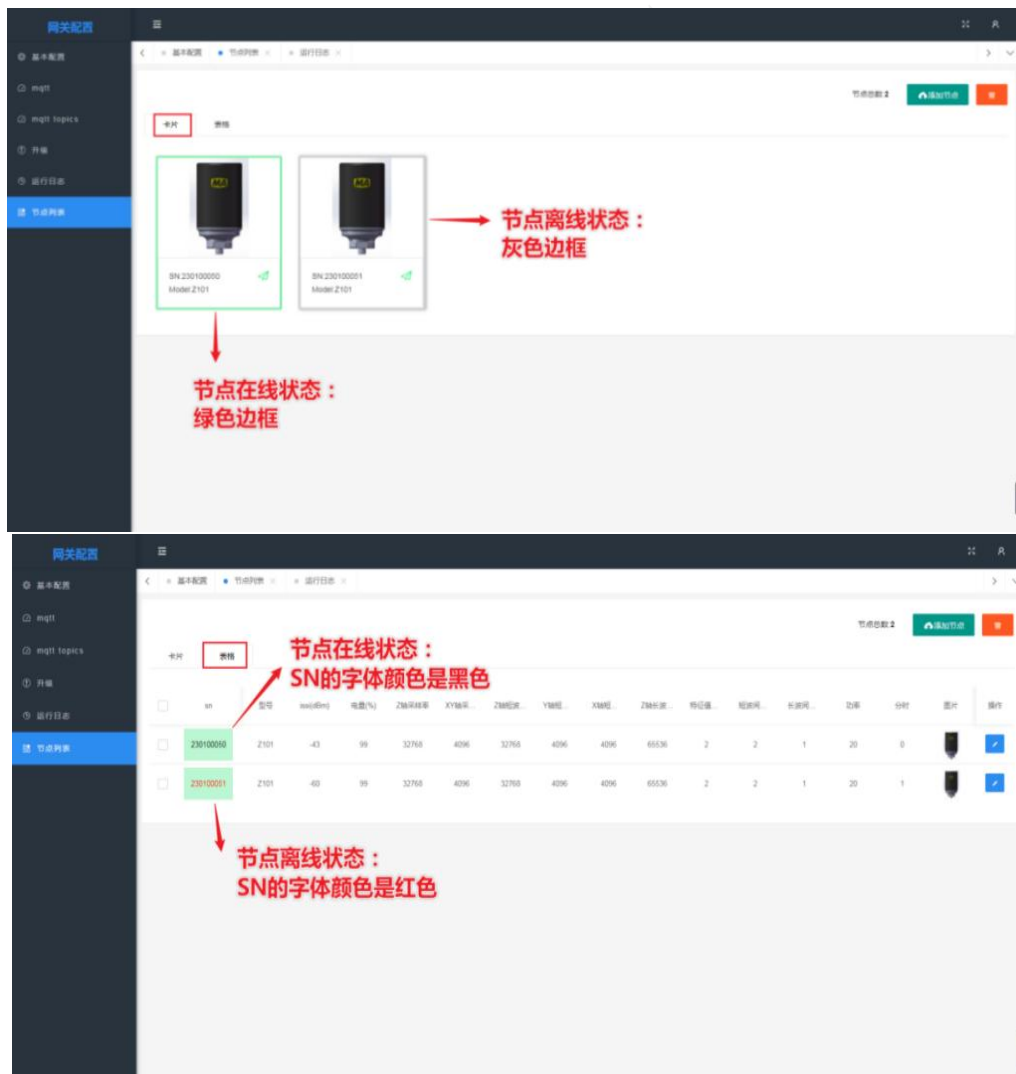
网关配置

基本配置
mqtt
mqtt topics
升级
运行日志
节点列表

基本配置 × 节点列表 × 运行日志 ×

节点总数 2
添加节点

卡片
表格

SN:230100000
Model:Z101

SN:230100001
Model:Z101

节点离线状态：
灰色边框

节点在线状态：
绿色边框

网关配置

基本配置
mqtt
mqtt topics
升级
运行日志
节点列表

基本配置 × 节点列表 × 运行日志 ×

节点总数 2
添加节点

卡片
表格

节点在线状态：
SN的字体颜色是黑色

| | sn | 型号 | rss(dBm) | 电量(%) | Z轴采样率 | XY轴采... | Z轴短波... | Y轴短... | X轴短... | Z轴长波... | 特征值... | 短波间... | 长波间... | 功率 | 分时 | 图片 | 操作 |
|---|---|---|---|---|---|---|---|---|---|---|---|---|---|---|---|---|---|
| | 230100050 | Z101 | -43 | 99 | 32768 | 4096 | 32768 | 4096 | 4096 | 65536 | 2 | 2 | 1 | 20 | 0 | | |
| | 230100051 | Z101 | -60 | 99 | 32768 | 4096 | 32768 | 4096 | 4096 | 65536 | 2 | 2 | 1 | 20 | 1 | | |

节点离线状态：
SN的字体颜色是红色